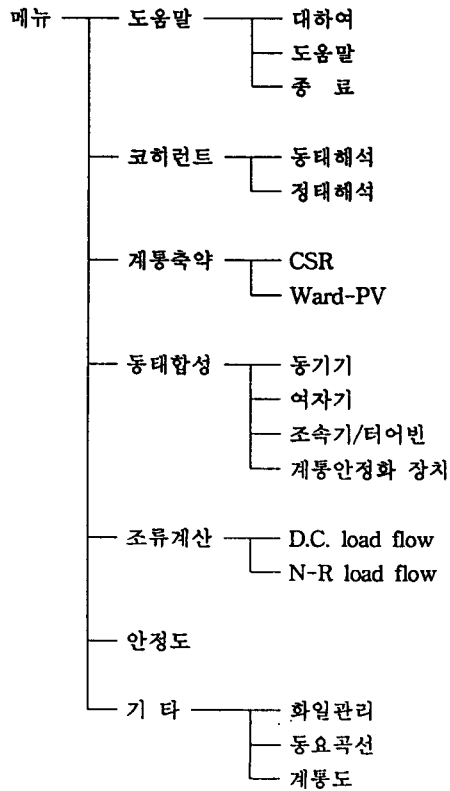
메뉴

도움말
대하여
도움말
종 료

코히런트
동태해석
정태해석

계통축약
CSR
Ward-PV

동태합성
동기기
여자기
조속기/터어빈
계통안정화 장치

조류계산
D.C. load flow
N-R load flow

안정도

기 타
화일관리
동요곡선
계통도